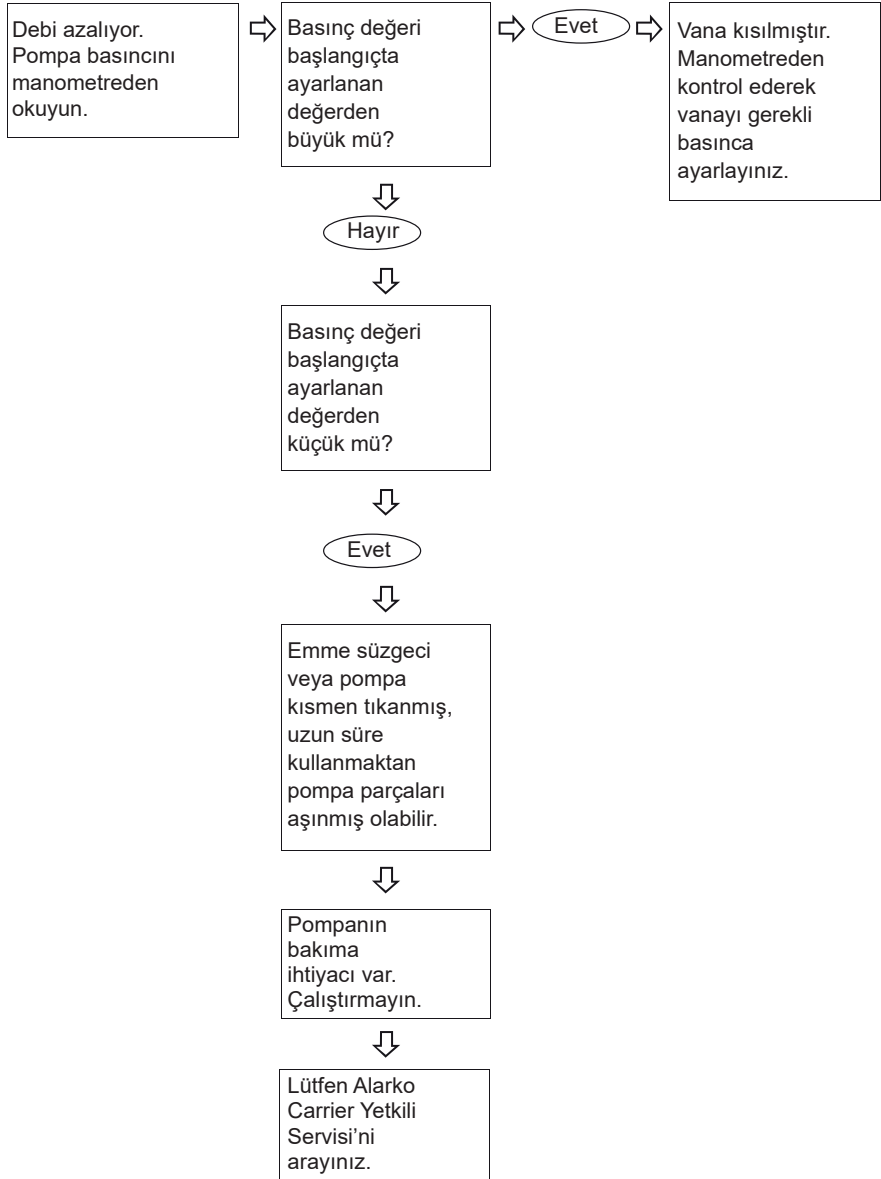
Debi azalıyor. Pompa basıncını manometreden okuyun.

Basınç değeri başlangıçta ayarlanan değerden büyük mü?

Evet

Vana kısılmıştır. Manometreden kontrol ederek vanayı gerekli basınca ayarlayınız.

Hayır

Basınç değeri başlangıçta ayarlanan değerden küçük mü?

Evet

Emme süzgeci veya pompa kısmen tıkanmış, uzun süre kullanmaktan pompa parçaları aşınmış olabilir.

Pompanın bakıma ihtiyacı var. Çalıştırmayın.

Lütfen Alarko Carrier Yetkili Servisi'ni arayınız.